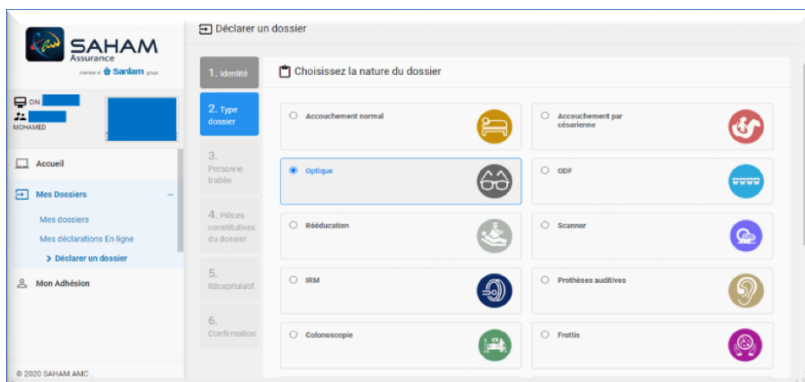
SAHAM Assurance
member of Sanlam group

CIN
MOHAMED

Accueil

Mes Dossiers

Mes dossiers

Mes déclarations En ligne

Déclarer un dossier

Mon Adhésion

© 2020 SAHAM AMC

Déclarer un dossier

1. Identité

2. Type dossier

3. Personne traitée

4. Pièces constitutives du dossier

5. Récapitulatif

6. Confirmation

Choisissez la nature du dossier

Accouchement normal

Accouchement par césarienne

Optique

ODF

Rééducation

Scanner

IRM

Prothèses auditives

Colonoscopie

Frottis